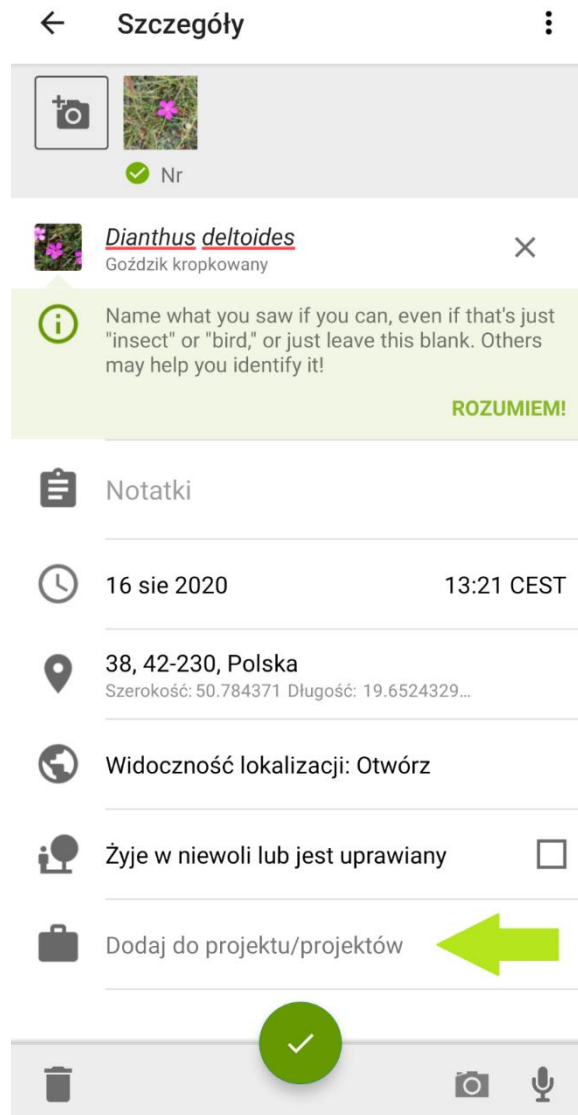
Szczegóły

Nr

Dianthus deltoides
Goździk kropkowany

Name what you saw if you can, even if that's just "insect" or "bird," or just leave this blank. Others may help you identify it!

ROZUMIEM!

Notatki

16 sie 2020

13:21 CEST

38, 42-230, Polska
Szerokość: 50.784371 Długość: 19.6524329...

Widoczność lokalizacji: Otwórz

Żyje w niewoli lub jest uprawiany

Dodaj do projektu/projektów